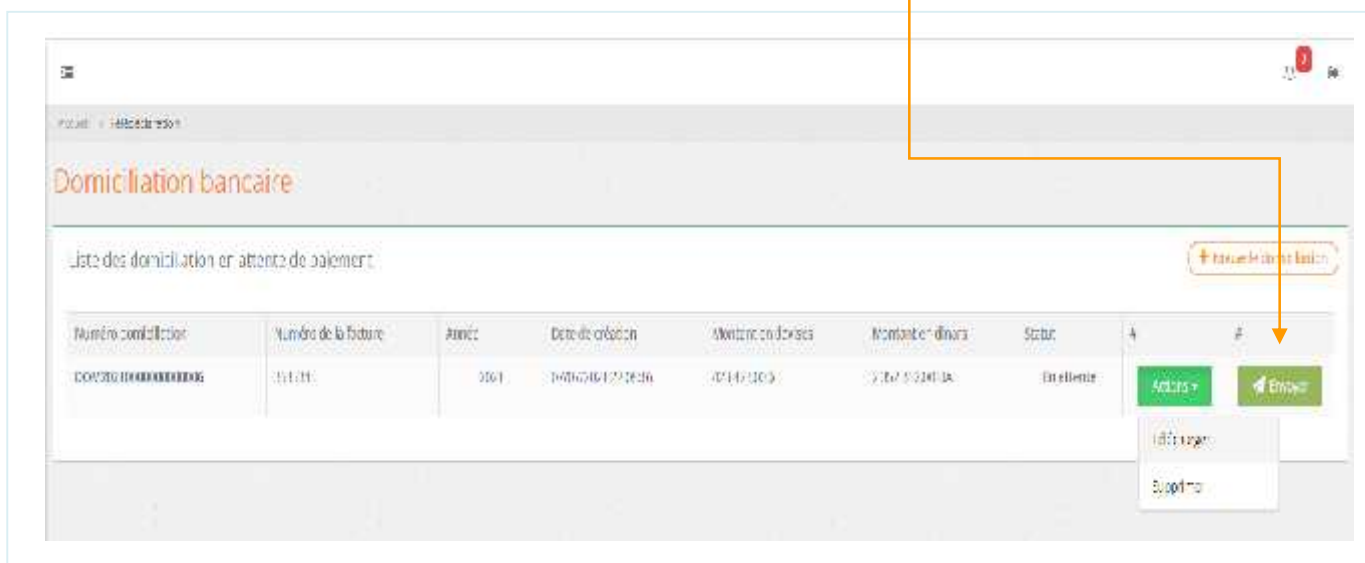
Accueil > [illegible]

Domiciliation bancaire

Liste des domiciliation en attente de paiement

+ Nouvelle domiciliation

| Numéro domiciliation | Numéro de la facture | Année | Date de création | Montant en devises | Montant en dinars | Statut | # | # |
|---|---|---|---|---|---|---|---|---|
| DOM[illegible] | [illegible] | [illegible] | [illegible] | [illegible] | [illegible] | En attente | Actions ▾ | Envoyer |

Télécharger
Supprimer